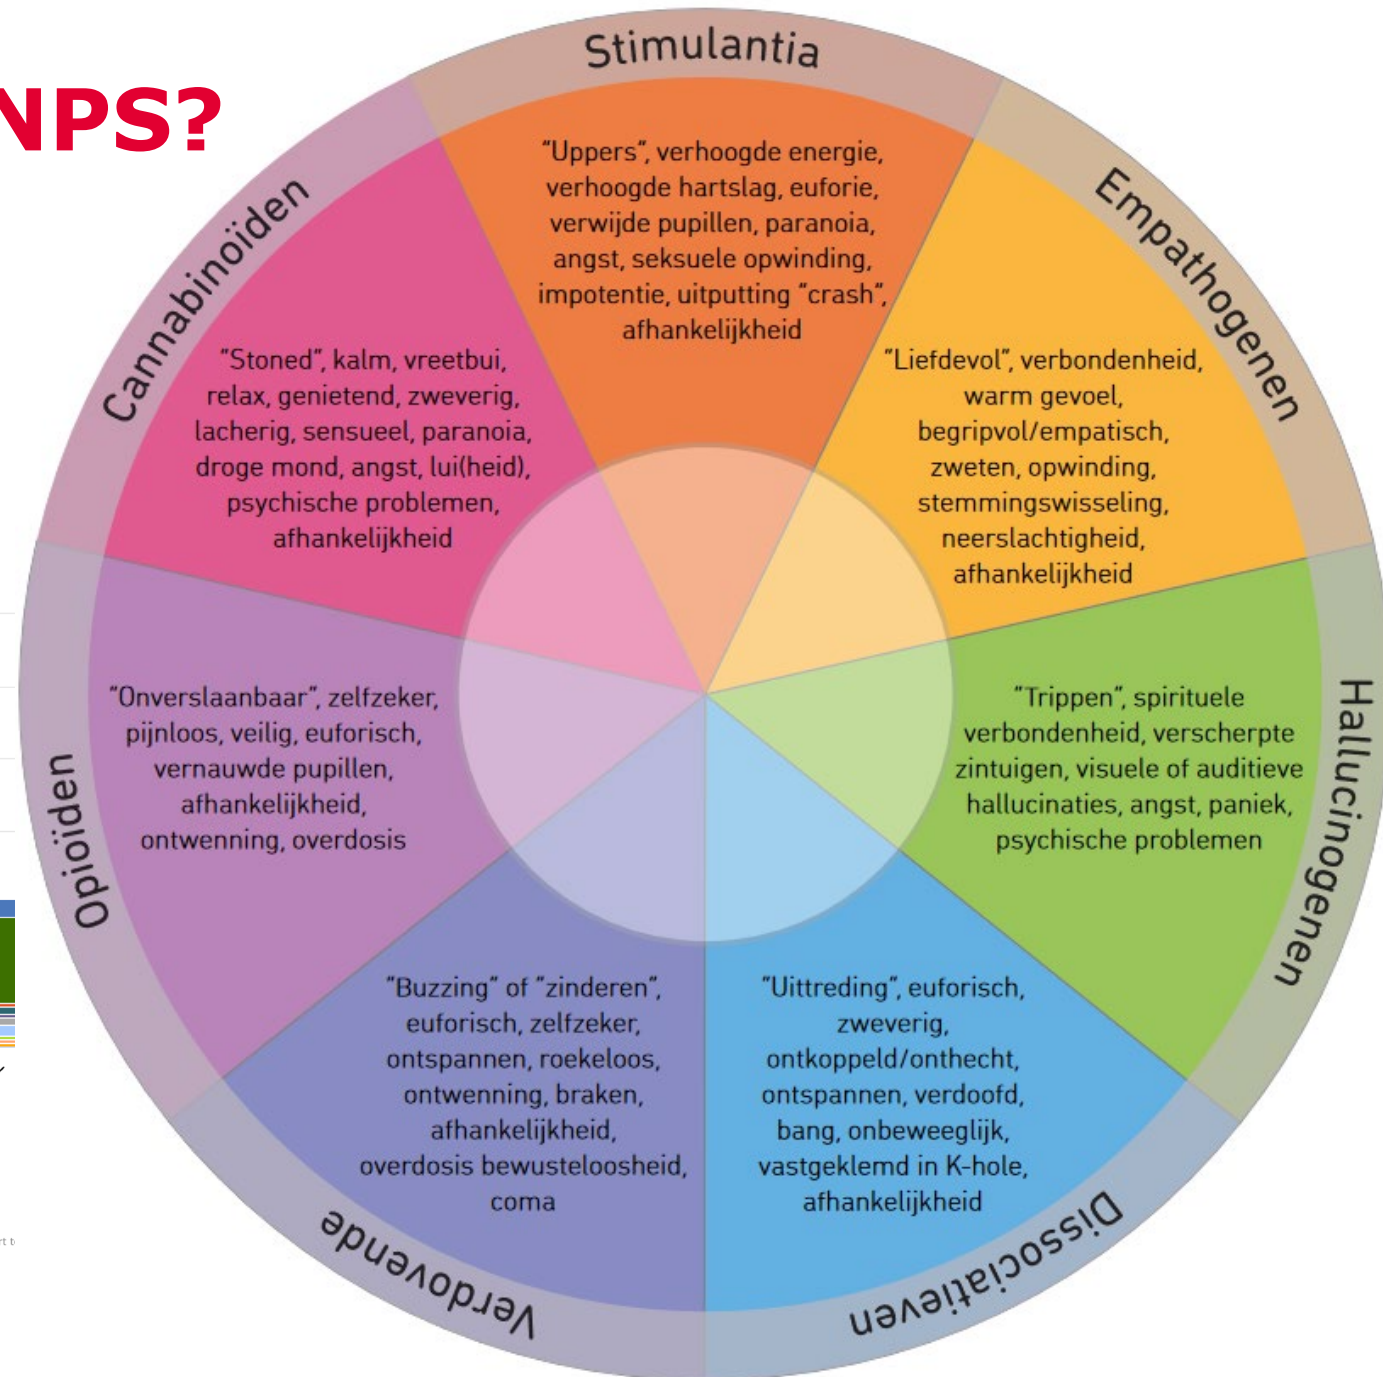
NPS?

Stimulantia

"Uppers", verhoogde energie, verhoogde hartslag, euforie, verwijde pupillen, paranoia, angst, seksuele opwinding, impotentie, uitputting "crash", afhankelijkheid

Empathogenen

"Liefdevol", verbondenheid, warm gevoel, begripvol/empatisch, zweten, opwinding, stemmingswisseling, neerslachtigheid, afhankelijkheid

Hallucinogenen

"Trippen", spirituele verbondenheid, verscherpte zintuigen, visuele of auditieve hallucinaties, angst, paniek, psychische problemen

Dissociatieven

"Uittreding", euforisch, zweverig, ontkoppeld/onthecht, ontspannen, verdoofd, bang, onbeweeglijk, vastgeklemd in K-hole, afhankelijkheid

Verdovende

"Buzzing" of "zinderen", euforisch, zelfzeker, ontspannen, roekeloos, ontwenning, braken, afhankelijkheid, overdosis bewusteloosheid, coma

Opioïden

"Onverslaanbaar", zelfzeker, pijnloos, veilig, euforisch, vernauwde pupillen, afhankelijkheid, ontwenning, overdosis

Cannabinoïden

"Stoned", kalm, vreetbui, relax, genietend, zweverig, lacherig, sensueel, paranoia, droge mond, angst, lui(heid), psychische problemen, afhankelijkheid